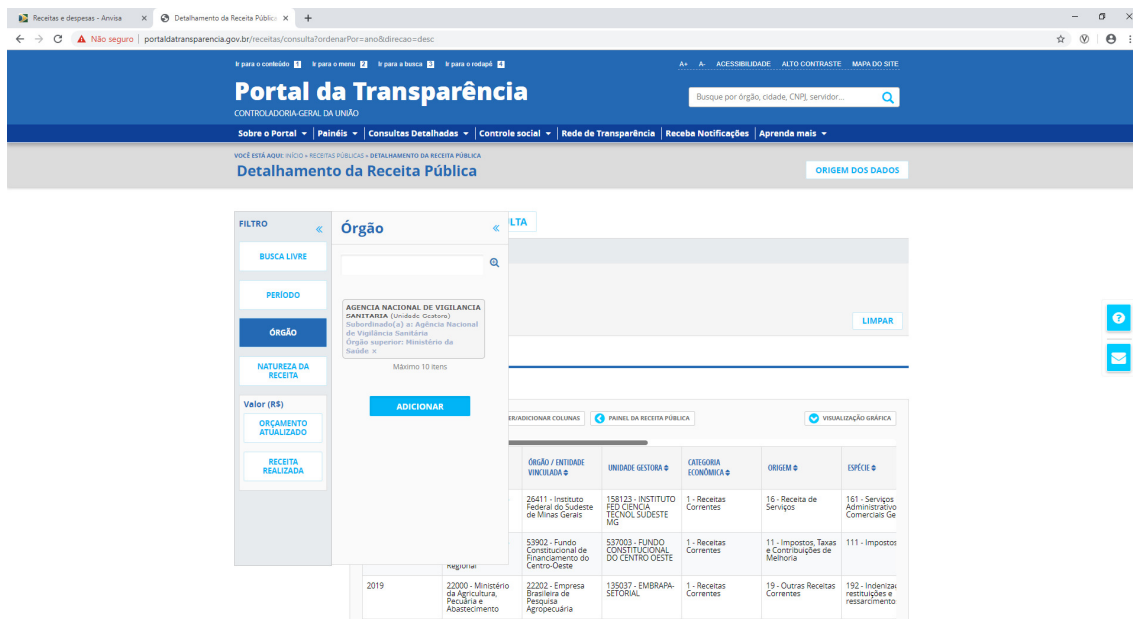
Receitas e despesas - Anvisa ×
Detalhamento da Receita Pública ×
+

Não seguro | portaldatransparencia.gov.br/receitas/consulta?ordenarPor=ano&direcao=desc

Ir para o conteúdo 1 Ir para o menu 2 Ir para a busca 3 Ir para o rodapé 4

A+ A- ACESSIBILIDADE ALTO CONTRASTE MAPA DO SITE

Portal da Transparência
CONTROLADORIA-GERAL DA UNIÃO

Busque por órgão, cidade, CNPJ, servidor...

Sobre o Portal | Painéis | Consultas Detalhadas | Controle social | Rede de Transparência | Receba Notificações | Aprenda mais

VOCÊ ESTÁ AQUI: INÍCIO » RECEITAS PÚBLICAS » DETALHAMENTO DA RECEITA PÚBLICA

Detalhamento da Receita Pública

ORIGEM DOS DADOS

FILTRO «

BUSCA LIVRE

PERÍODO

ÓRGÃO

NATUREZA DA RECEITA

Valor (R$)

ORÇAMENTO ATUALIZADO

RECEITA REALIZADA

Órgão «

AGENCIA NACIONAL DE VIGILANCIA SANITARIA (Unidade Gestora)
Subordinado(a) a: Agência Nacional de Vigilância Sanitária
Órgão superior: Ministério da Saúde ×

Máximo 10 itens

ADICIONAR

LTA

LIMPAR

ER/ADICIONAR COLUNAS

PAINEL DA RECEITA PÚBLICA

VISUALIZAÇÃO GRÁFICA

| | | ÓRGÃO / ENTIDADE VINCULADA | UNIDADE GESTORA | CATEGORIA ECONÔMICA | ORIGEM | ESPÉCIE |
|---|---|---|---|---|---|---|
| | | 26411 - Instituto Federal do Sudeste de Minas Gerais | 158123 - INSTITUTO FED CIENCIA TECNOL SUDESTE MG | 1 - Receitas Correntes | 16 - Receita de Serviços | 161 - Serviços Administrativo Comerciais Ge |
| | Regional | 53902 - Fundo Constitucional de Financiamento do Centro-Oeste | 537003 - FUNDO CONSTITUCIONAL DO CENTRO OESTE | 1 - Receitas Correntes | 11 - Impostos, Taxas e Contribuições de Melhoria | 111 - Impostos |
| 2019 | 22000 - Ministério da Agricultura, Pecuária e Abastecimento | 22202 - Empresa Brasileira de Pesquisa Agropecuária | 135037 - EMBRAPA-SETORIAL | 1 - Receitas Correntes | 19 - Outras Receitas Correntes | 192 - Indenizaç restituições e ressarciment |